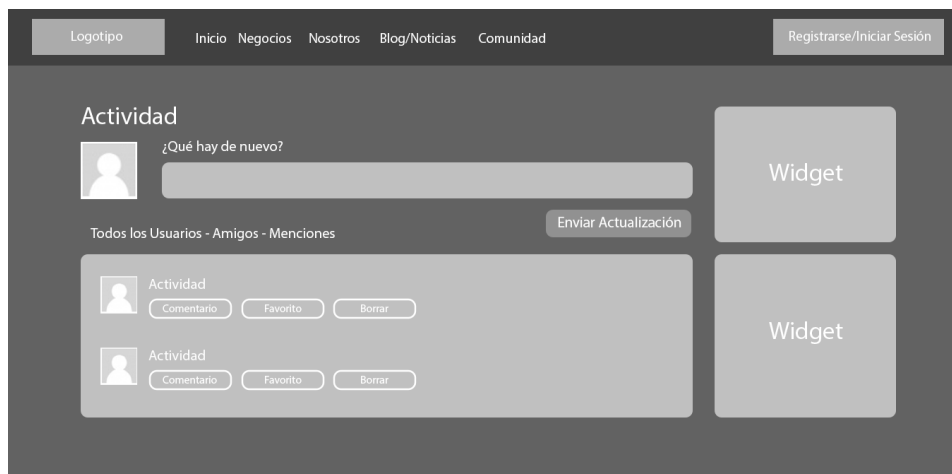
Logotipo

Inicio Negocios Nosotros Blog/Noticias Comunidad

Registrarse/Iniciar Sesión

Actividad

¿Qué hay de nuevo?

Enviar Actualización

Todos los Usuarios - Amigos - Menciones

Actividad

Comentario Favorito Borrar

Actividad

Comentario Favorito Borrar

Widget

Widget